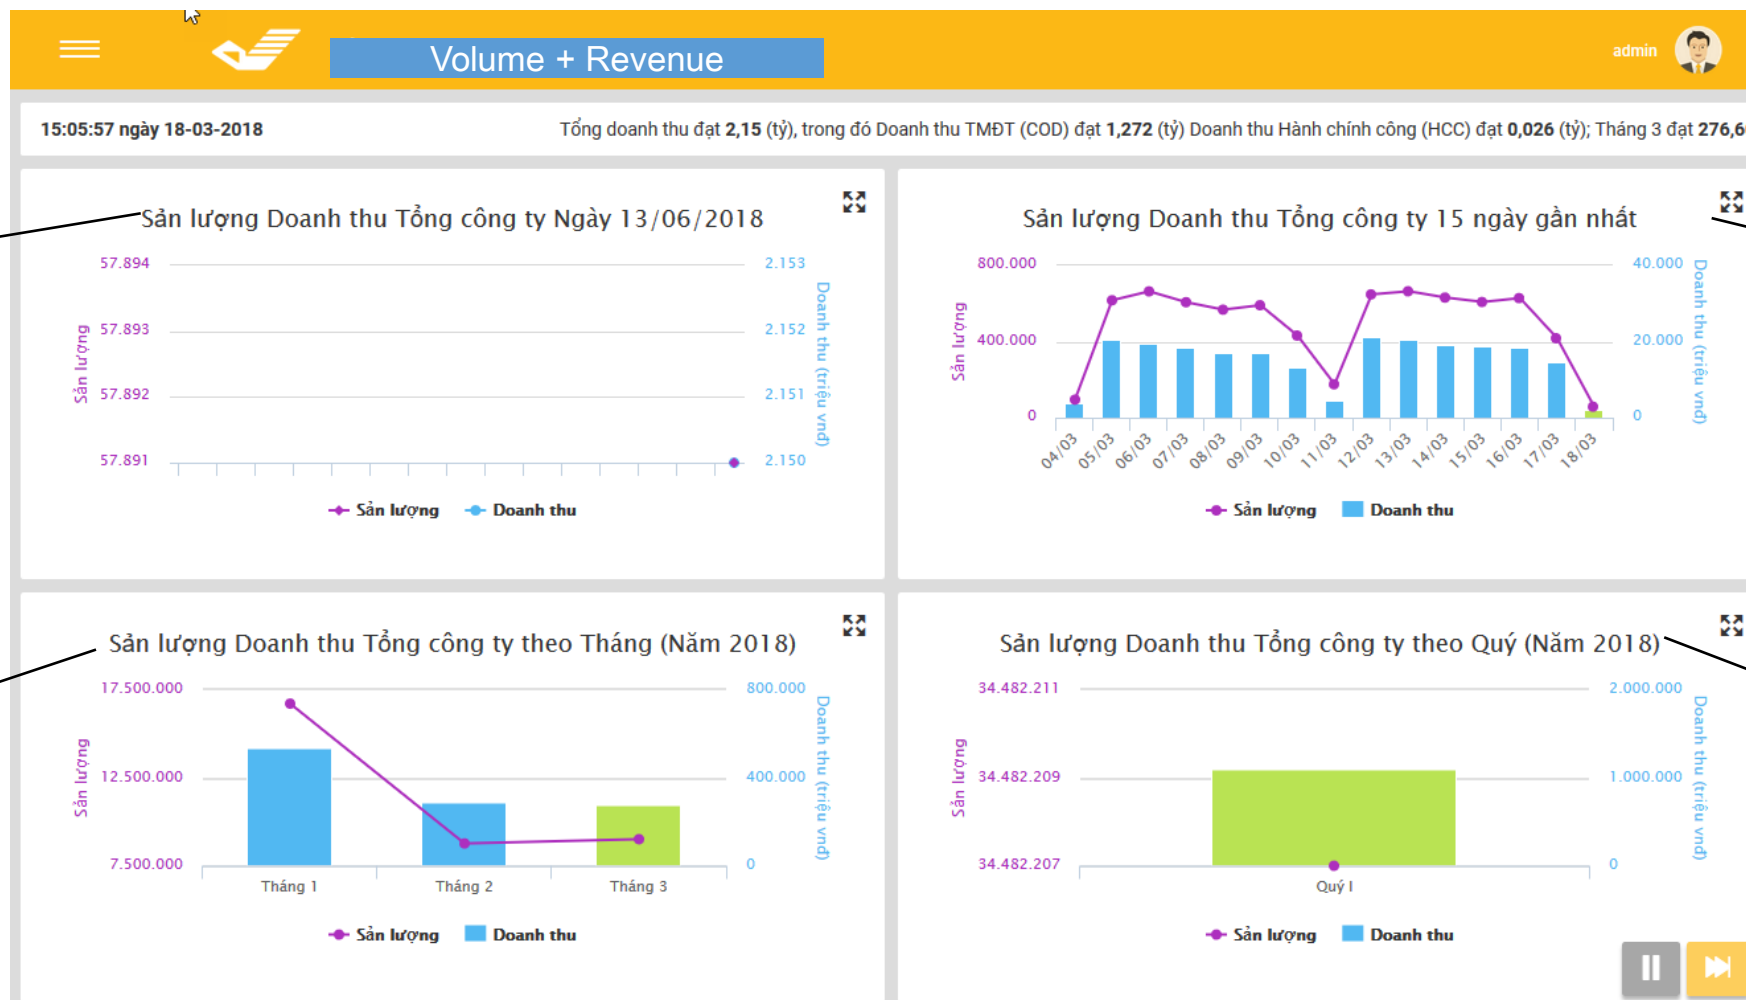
Volume + Revenue

admin

15:05:57 ngày 18-03-2018

Tổng doanh thu đạt **2,15** (tỷ), trong đó Doanh thu TMĐT (COD) đạt **1,272** (tỷ) Doanh thu Hành chính công (HCC) đạt **0,026** (tỷ); Tháng 3 đạt **276,6**

Sản lượng Doanh thu Tổng công ty Ngày 13/06/2018

Sản lượng

57.894
57.893
57.892
57.891

2.153
2.152
2.151
2.150

Doanh thu (triệu vnđ)

Sản lượng Doanh thu

Sản lượng Doanh thu Tổng công ty 15 ngày gần nhất

Sản lượng

800.000
400.000
0

40.000
20.000
0

Doanh thu (triệu vnđ)

04/03 05/03 06/03 07/03 08/03 09/03 10/03 11/03 12/03 13/03 14/03 15/03 16/03 17/03 18/03

Sản lượng Doanh thu

Sản lượng Doanh thu Tổng công ty theo Tháng (Năm 2018)

Sản lượng

17.500.000
12.500.000
7.500.000

800.000
400.000
0

Doanh thu (triệu vnđ)

Tháng 1 Tháng 2 Tháng 3

Sản lượng Doanh thu

Sản lượng Doanh thu Tổng công ty theo Quý (Năm 2018)

Sản lượng

34.482.211
34.482.209
34.482.207

2.000.000
1.000.000
0

Doanh thu (triệu vnđ)

Quý I

Sản lượng Doanh thu